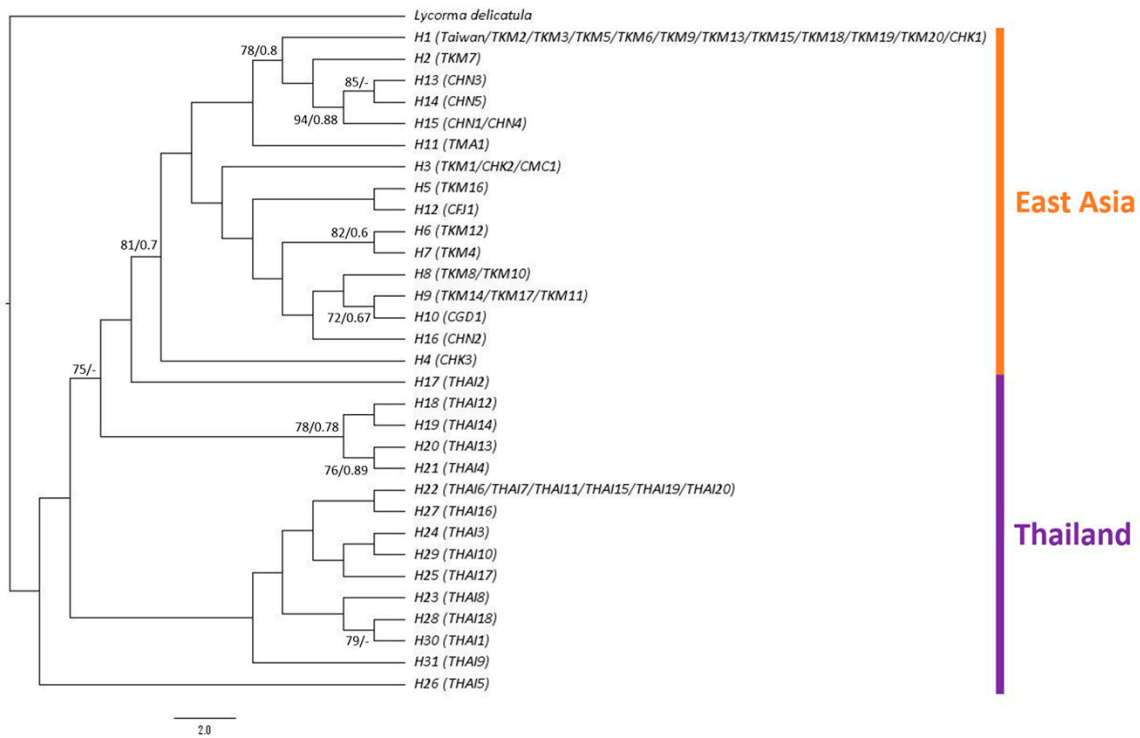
Lycorma delicatula
78/0.8
H1 (Taiwan/TKM2/TKM3/TKM5/TKM6/TKM9/TKM13/TKM15/TKM18/TKM19/TKM20/CHK1)
H2 (TKM7)
85/-
H13 (CHN3)
H14 (CHN5)
94/0.88
H15 (CHN1/CHN4)
H11 (TMA1)
H3 (TKM1/CHK2/CMC1)
H5 (TKM16)
H12 (CFJ1)
82/0.6
H6 (TKM12)
81/0.7
H7 (TKM4)
H8 (TKM8/TKM10)
H9 (TKM14/TKM17/TKM11)
72/0.67
H10 (CGD1)
H16 (CHN2)
H4 (CHK3)
75/-
H17 (THAI2)
H18 (THAI12)
78/0.78
H19 (THAI14)
H20 (THAI13)
76/0.89
H21 (THAI4)
H22 (THAI6/THAI7/THAI11/THAI15/THAI19/THAI20)
H27 (THAI16)
H24 (THAI3)
H29 (THAI10)
H25 (THAI17)
H23 (THAI8)
H28 (THAI18)
79/-
H30 (THAI1)
H31 (THAI9)
H26 (THAI5)
2.0
East Asia
Thailand